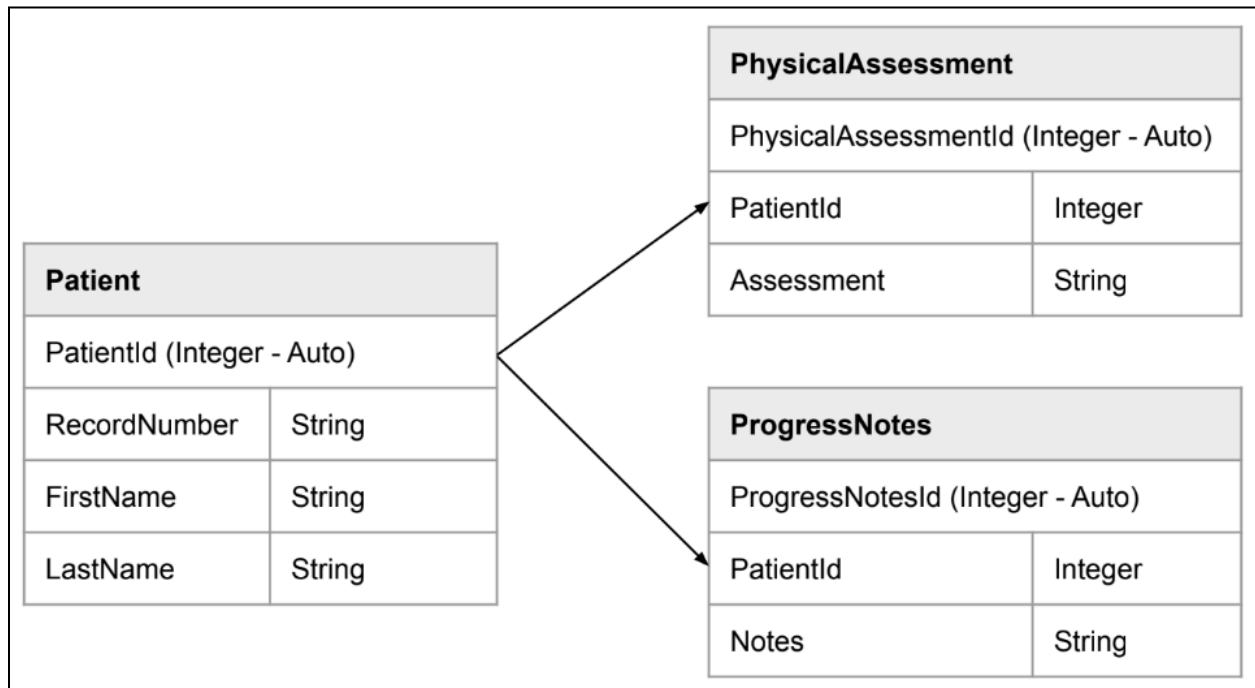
| Patient | |
|---|---|
| PatientId (Integer - Auto) | |
| RecordNumber | String |
| FirstName | String |
| LastName | String |

| PhysicalAssessment | |
|---|---|
| PhysicalAssessmentId (Integer - Auto) | |
| PatientId | Integer |
| Assessment | String |

| ProgressNotes | |
|---|---|
| ProgressNotesId (Integer - Auto) | |
| PatientId | Integer |
| Notes | String |